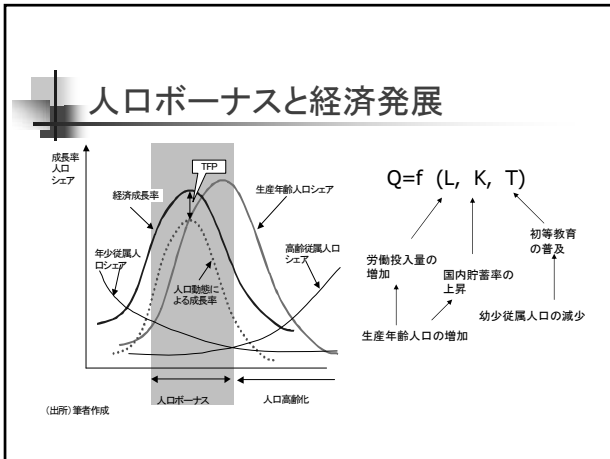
人口ボーナスと経済発展

成長率
人口
シェア

TFP

経済成長率

生産年齢人口シェア

年少従属人口シェア

高齢従属人口シェア

人口動態による成長率

人口ボーナス

人口高齢化

（出所）筆者作成

Q=f (L, K, T)

労働投入量の増加

国内貯蓄率の上昇

初等教育の普及

幼少従属人口の減少

生産年齢人口の増加